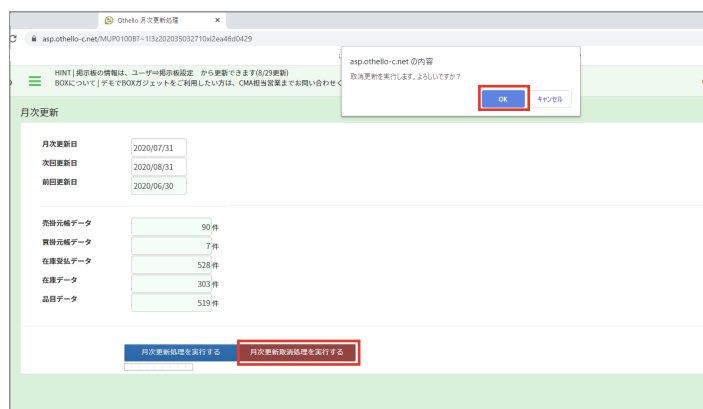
Othello 月次更新処理 ×

asp.othello-c.net/MUP01008?~1l3z202035032710xl2ea46d0429

HINT | 掲示板の情報は、ユーザー⇒掲示板設定 から更新できます(8/29更新)
BOXについて | デモでBOXガジェットをご利用したい方は、CMA担当営業までお問い合わせ

asp.othello-c.net の内容
取消更新を実行します。よろしいですか？
OK
キャンセル

月次更新

月次更新日 2020/07/31
次回更新日 2020/08/31
前回更新日 2020/06/30

売掛元帳データ 90 件
買掛元帳データ 7 件
在庫受払データ 528 件
在庫データ 303 件
品目データ 519 件

月次更新処理を実行する
月次更新取消処理を実行する